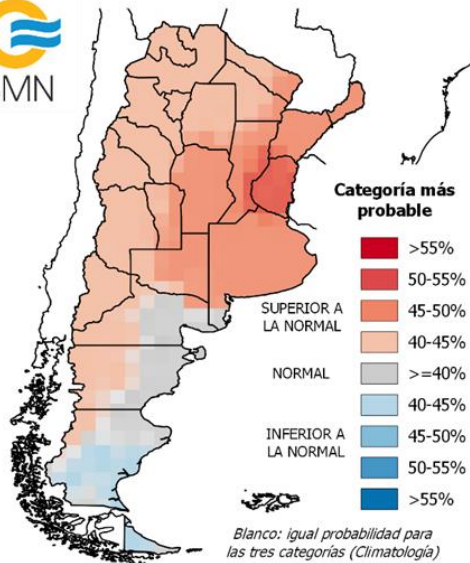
MN

Categoría más probable

>55%
50-55%
SUPERIOR A LA NORMAL
45-50%
40-45%
NORMAL
>=40%
40-45%
INFERIOR A LA NORMAL
45-50%
50-55%
>55%

Blanco: igual probabilidad para las tres categorías (Climatología)